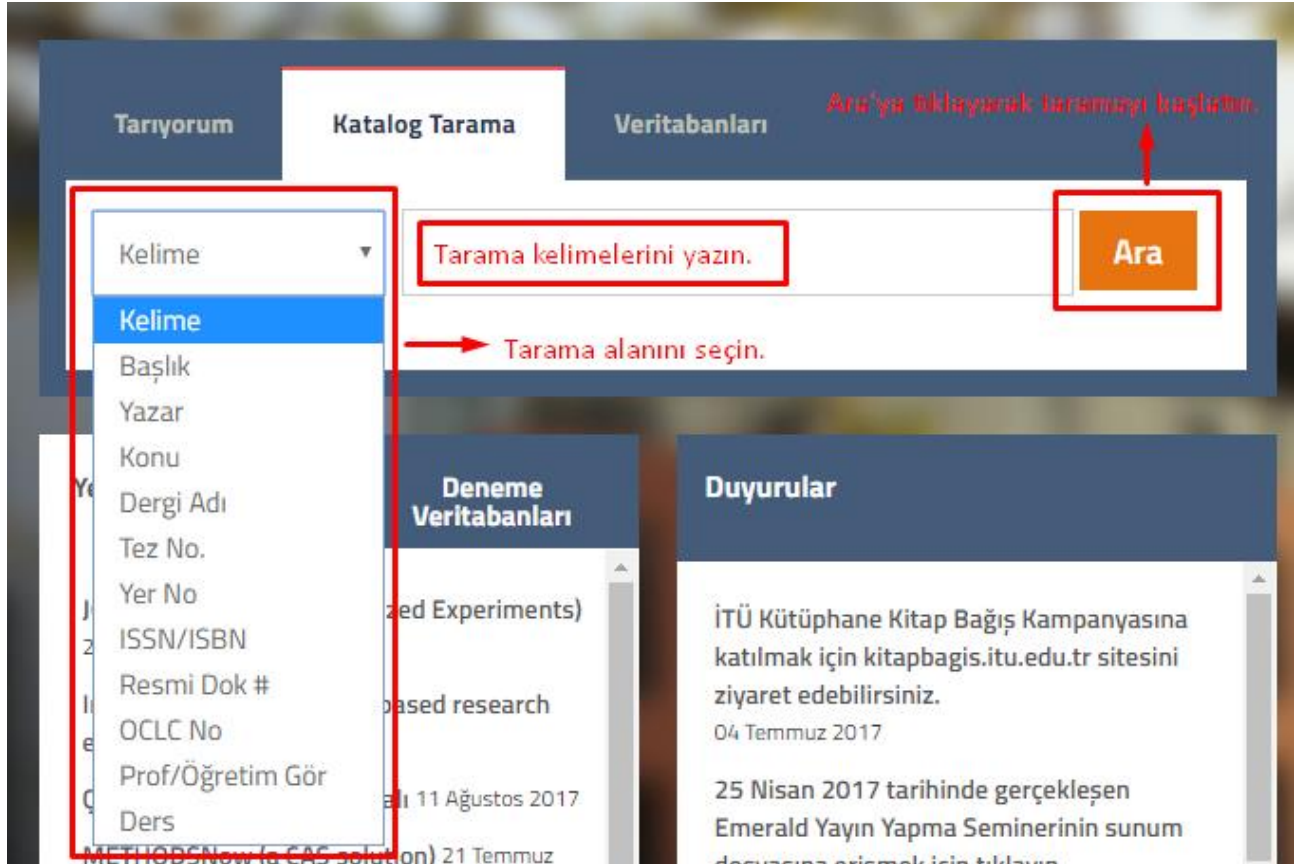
Tarıyorum

Katalog Tarama

Veritabanları

Ara'ya tıklayarak taramayı başlatın.

Kelime

Tarama kelimelerini yazın.

Ara

Kelime
Başlık
Yazar
Konu
Dergi Adı
Tez No.
Yer No
ISSN/ISBN
Resmi Dok #
OCLC No
Prof/Öğretim Gör
Ders

Tarama alanını seçin.

Ye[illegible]

Deneme Veritabanları

J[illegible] zed Experiments)
2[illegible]

I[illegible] based research
e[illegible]

Ç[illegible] alı 11 Ağustos 2017

METHODSNow (a SAS solution) 21 Temmuz

Duyurular

İTÜ Kütüphane Kitap Bağış Kampanyasına katılmak için kitapbagis.itu.edu.tr sitesini ziyaret edebilirsiniz.
04 Temmuz 2017

25 Nisan 2017 tarihinde gerçekleşen Emerald Yayın Yapma Seminerinin sunum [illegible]